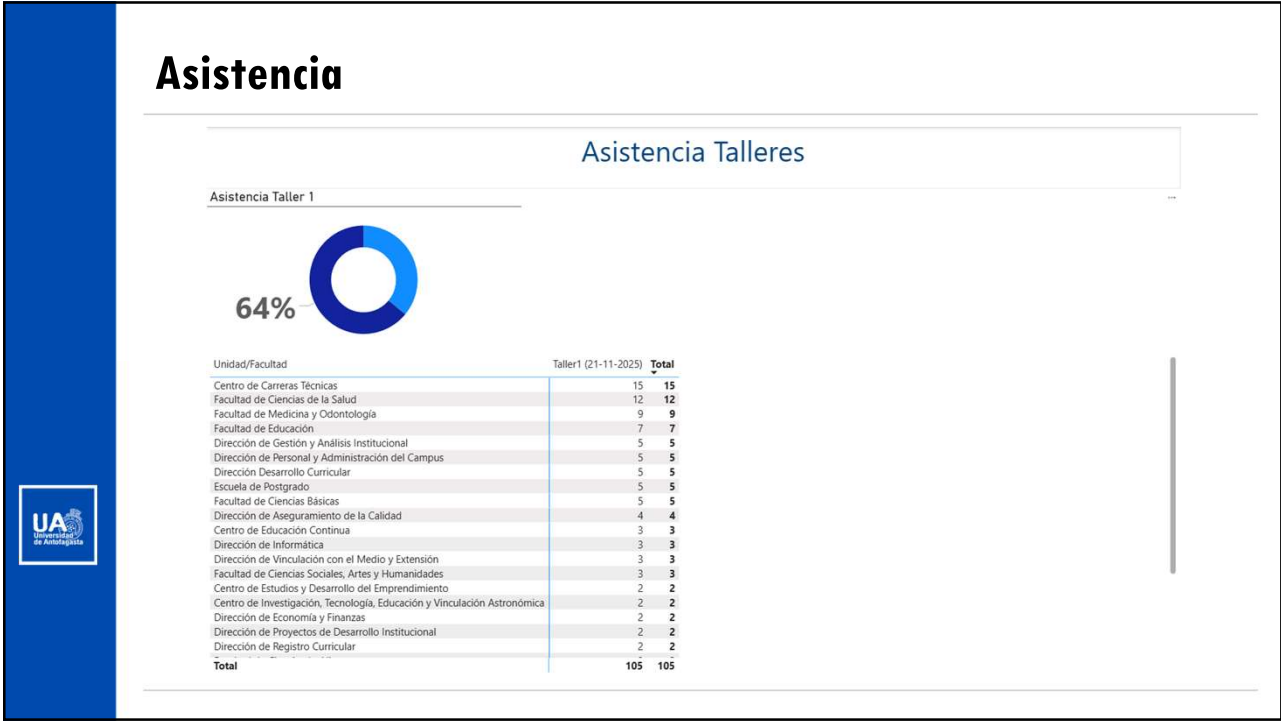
Asistencia

Asistencia Talleres

Asistencia Taller 1

64%

| Unidad/Facultad | Taller1 (21-11-2025) | Total |
|---|---|---|
| Centro de Carreras Técnicas | 15 | 15 |
| Facultad de Ciencias de la Salud | 12 | 12 |
| Facultad de Medicina y Odontología | 9 | 9 |
| Facultad de Educación | 7 | 7 |
| Dirección de Gestión y Análisis Institucional | 5 | 5 |
| Dirección de Personal y Administración del Campus | 5 | 5 |
| Dirección Desarrollo Curricular | 5 | 5 |
| Escuela de Postgrado | 5 | 5 |
| Facultad de Ciencias Básicas | 5 | 5 |
| Dirección de Aseguramiento de la Calidad | 4 | 4 |
| Centro de Educación Continua | 3 | 3 |
| Dirección de Informática | 3 | 3 |
| Dirección de Vinculación con el Medio y Extensión | 3 | 3 |
| Facultad de Ciencias Sociales, Artes y Humanidades | 3 | 3 |
| Centro de Estudios y Desarrollo del Emprendimiento | 2 | 2 |
| Centro de Investigación, Tecnología, Educación y Vinculación Astronómica | 2 | 2 |
| Dirección de Economía y Finanzas | 2 | 2 |
| Dirección de Proyectos de Desarrollo Institucional | 2 | 2 |
| Dirección de Registro Curricular | 2 | 2 |
| Total | 105 | 105 |

UA Universidad de Antofagasta